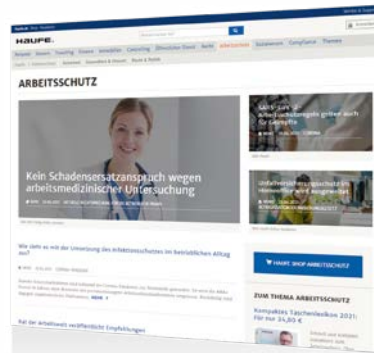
HAUFE.

ARBEITSSCHUTZ

Kein Schadensersatzanspruch wegen arbeitsmedizinischer Untersuchung

Wie steht es mit der Umsetzung des Arbeitsschutzes im betrieblichen Alltag aus?

HAUFE SHOP ARBEITSSCHUTZ

ZUM THEMA ARBEITSSCHUTZ

Kompaktes Taschenlexikon 2021: Für nur 34,90 €

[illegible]